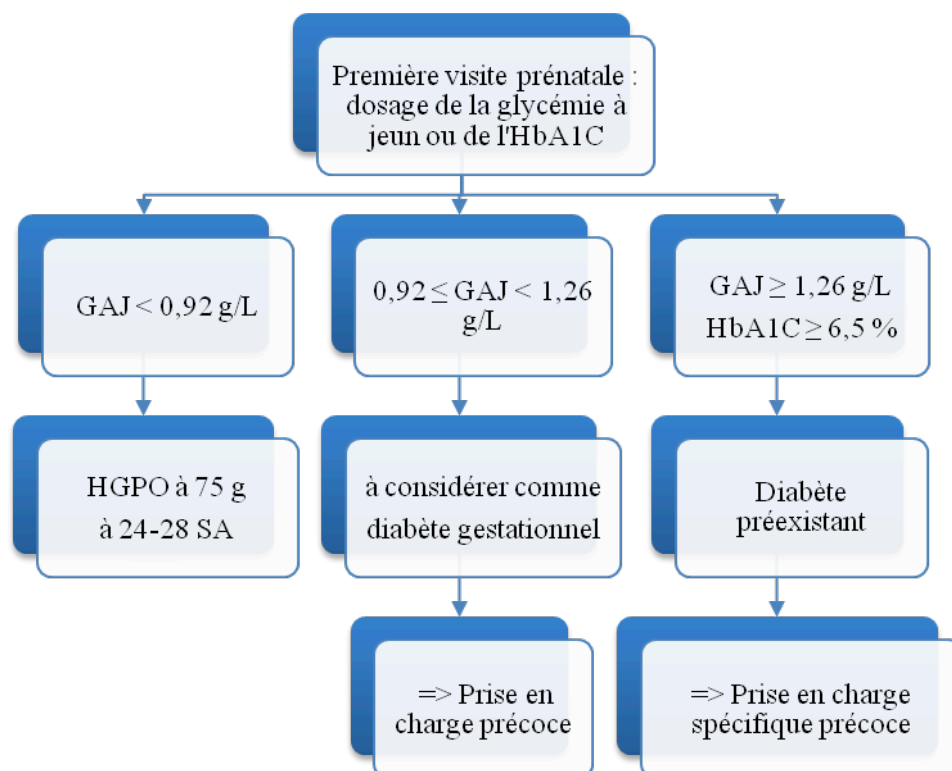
Première visite prénatale : dosage de la glycémie à jeun ou de l'HbA1C

GAJ < 0,92 g/L

$0{,}92 \leq$ GAJ < 1,26 g/L

GAJ $\geq$ 1,26 g/L
HbA1C $\geq$ 6,5 %

HGPO à 75 g à 24-28 SA

à considérer comme diabète gestationnel

Diabète préexistant

=> Prise en charge précoce

=> Prise en charge spécifique précoce